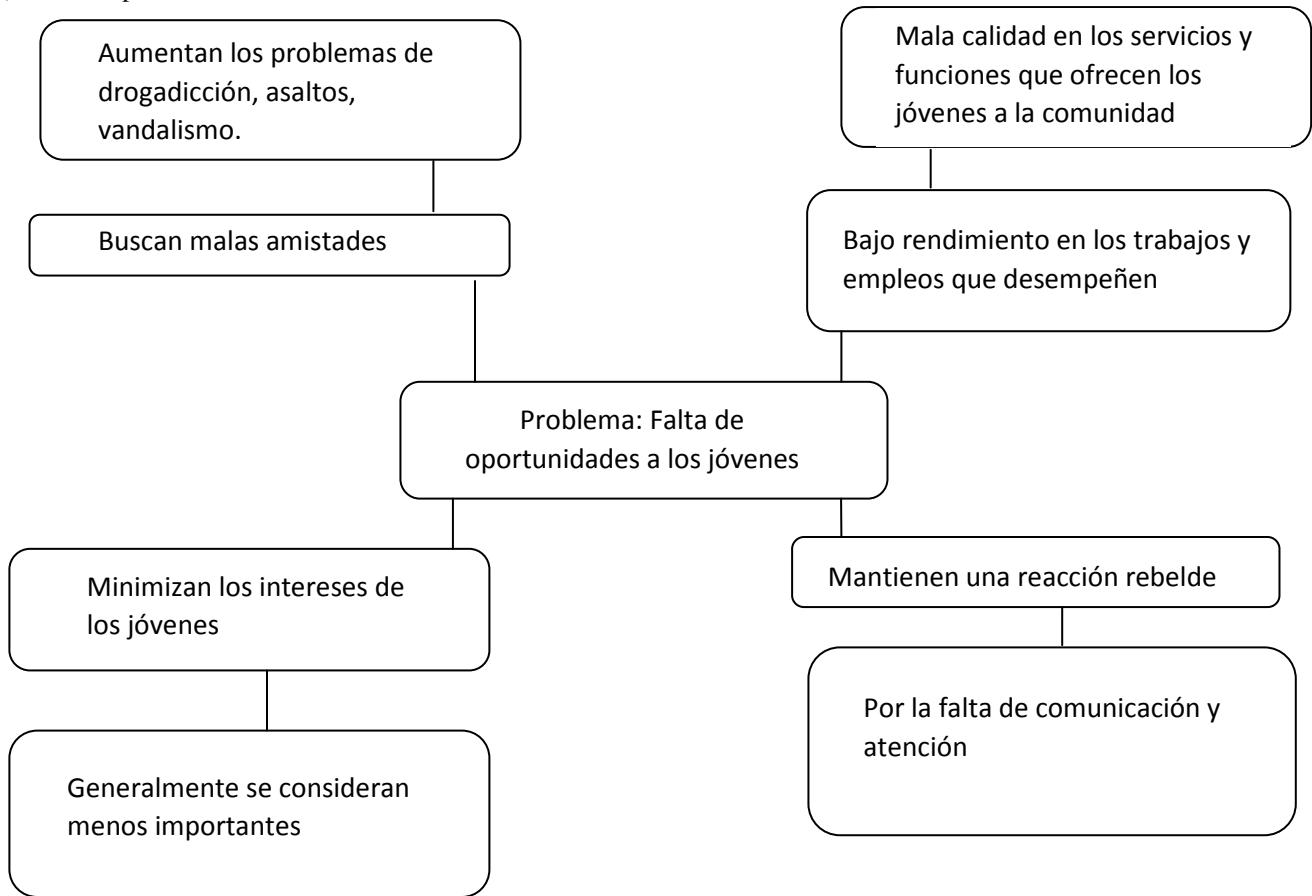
Aumentan los problemas de drogadicción, asaltos, vandalismo.

Mala calidad en los servicios y funciones que ofrecen los jóvenes a la comunidad

Buscan malas amistades

Bajo rendimiento en los trabajos y empleos que desempeñen

Problema: Falta de oportunidades a los jóvenes

Minimizan los intereses de los jóvenes

Mantienen una reacción rebelde

Generalmente se consideran menos importantes

Por la falta de comunicación y atención